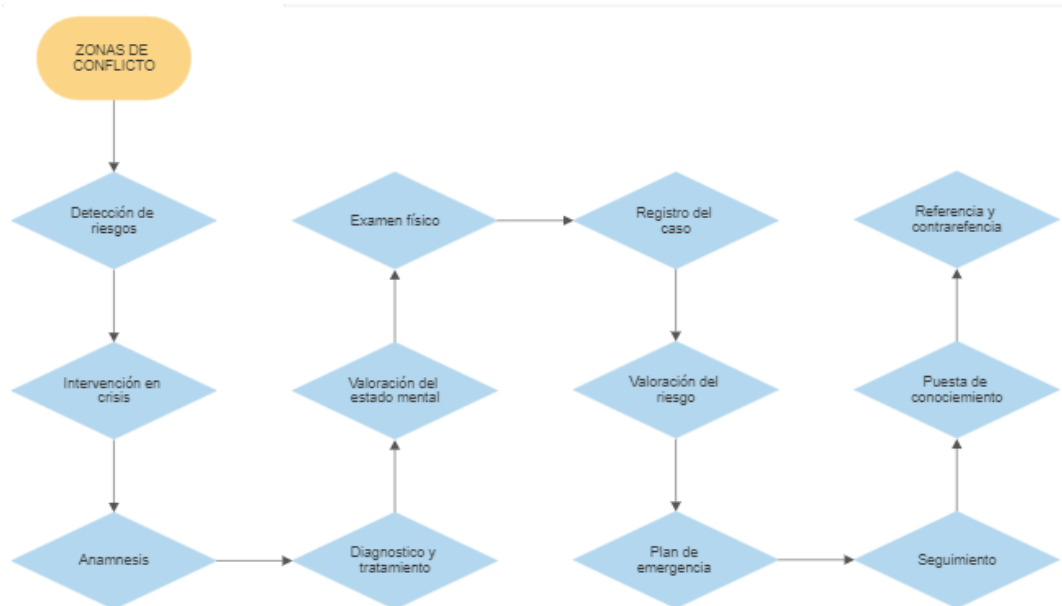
ZONAS DE CONFLICTO

Detección de riesgos

Intervención en crisis

Anamnesis

Diagnostico y tratamiento

Valoración del estado mental

Examen físico

Registro del caso

Valoración del riesgo

Plan de emergencia

Seguimiento

Puesta de conocimiento

Referencia y contrarefencia